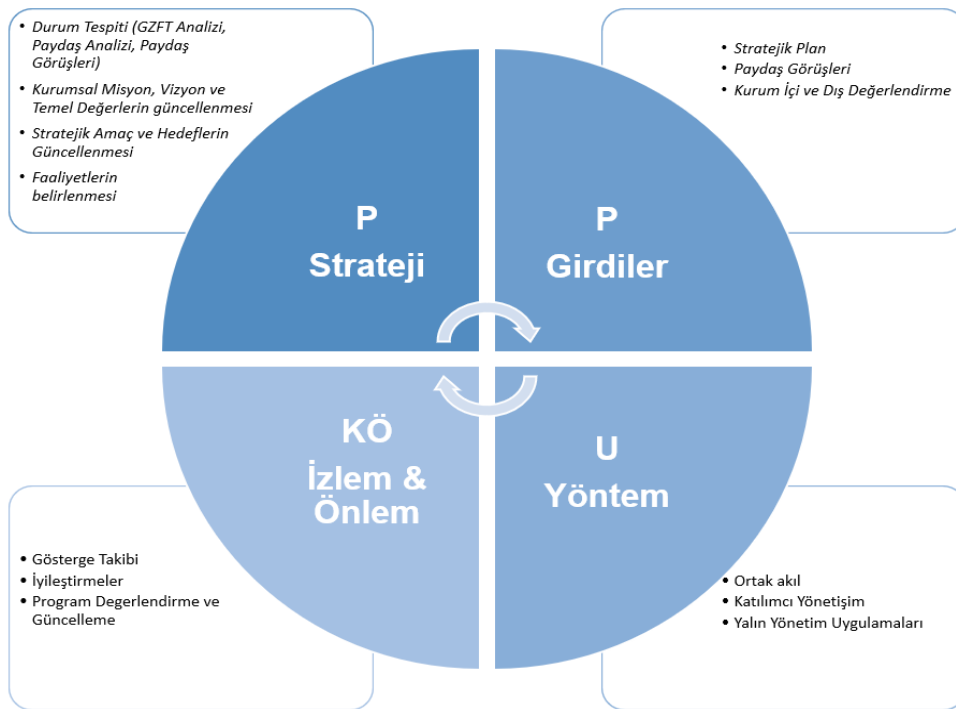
- Durum Tespiti (GZFT Analizi, Paydaş Analizi, Paydaş Görüşleri)
- Kurumsal Misyon, Vizyon ve Temel Değerlerin güncellenmesi
- Stratejik Amaç ve Hedeflerin Güncellenmesi
- Faaliyetlerin belirlenmesi

- Stratejik Plan
- Paydaş Görüşleri
- Kurum İçi ve Dış Değerlendirme

P
Strateji

P
Girdiler

KÖ
İzlem &
Önlem

U
Yöntem

- Gösterge Takibi
- İyileştirmeler
- Program Degerlendirme ve Güncelleme

- Ortak akıl
- Katılımcı Yönetişim
- Yalın Yönetim Uygulamaları